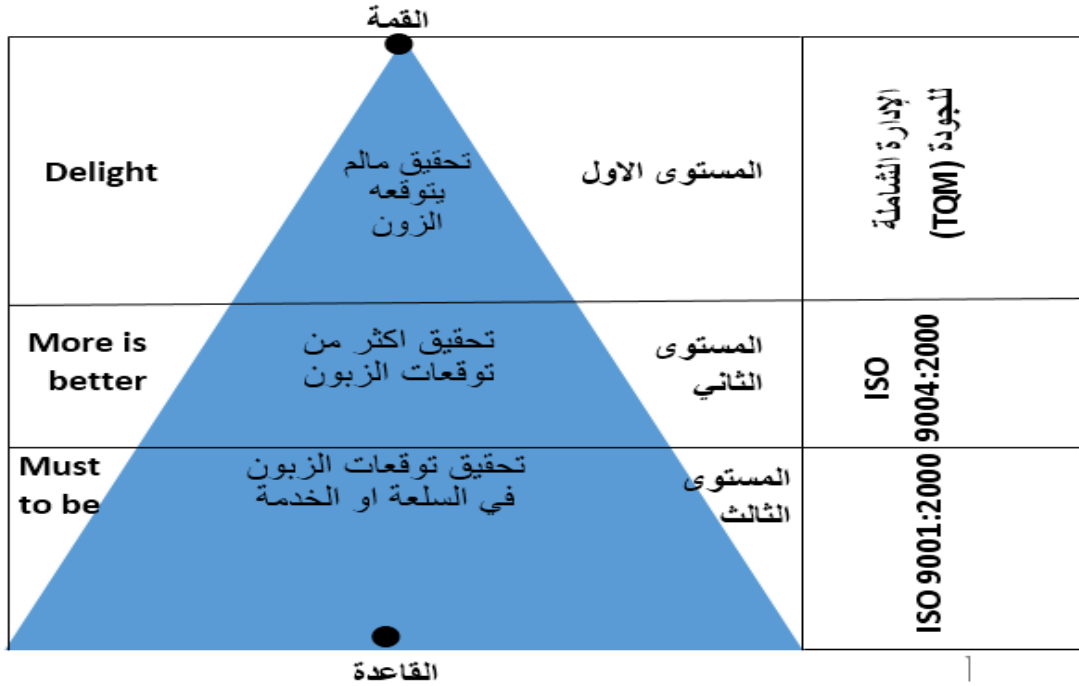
القمة

| Delight | تحقيق مالم يتوقعه الزون | المستوى الاول | الإدارة الشاملة للجودة (TQM) |
|---|---|---|---|
| More is better | تحقيق اكثر من توقعات الزبون | المستوى الثاني | ISO 9004:2000 |
| Must to be | تحقيق توقعات الزبون في السلعة او الخدمة | المستوى الثالث | ISO 9001:2000 |

القاعدة